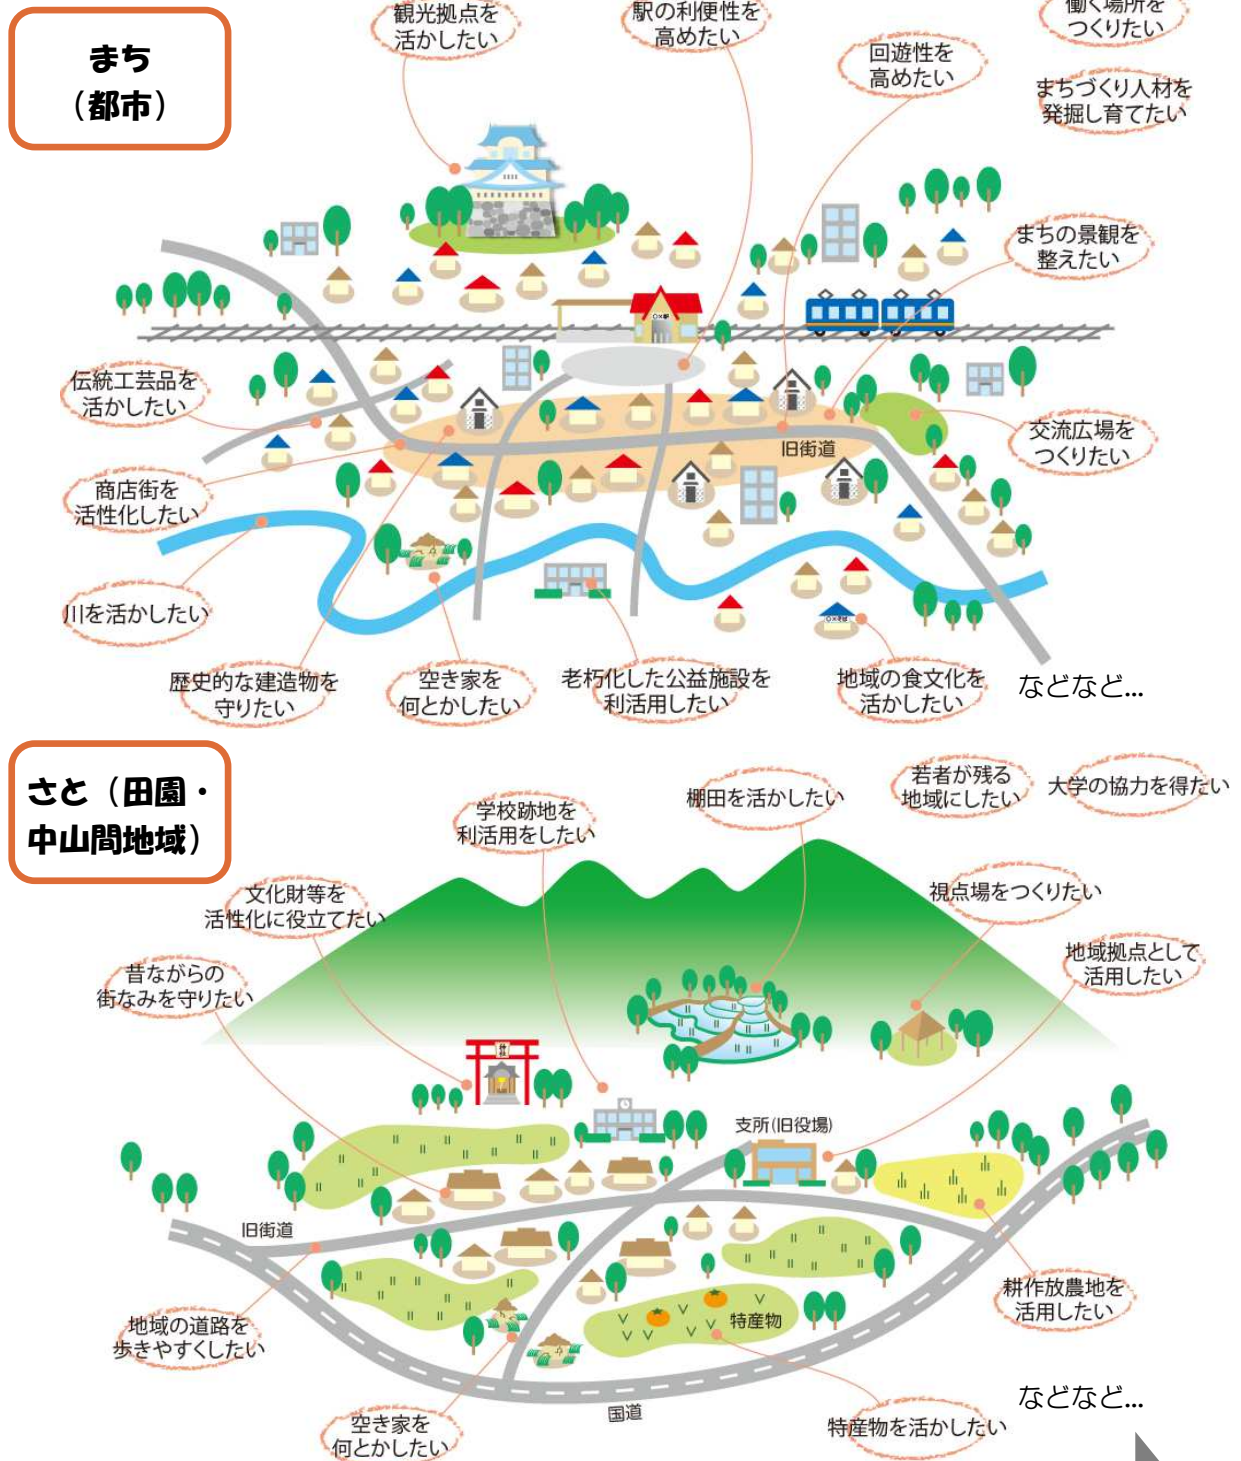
まち
（都市）

観光拠点を活かしたい

駅の利便性を高めたい

回遊性を高めたい

働く場所をつくりたい

まちづくり人材を発掘し育てたい

まちの景観を整えたい

伝統工芸品を活かしたい

交流広場をつくりたい

旧街道

商店街を活性化したい

川を活かしたい

歴史的な建造物を守りたい

空き家を何とかしたい

老朽化した公益施設を利活用したい

地域の食文化を活かしたい

などなど…

さと（田園・中山間地域）

学校跡地を利活用をしたい

棚田を活かしたい

若者が残る地域にしたい

大学の協力を得たい

文化財等を活性化に役立てたい

視点場をつくりたい

昔ながらの街なみを守りたい

地域拠点として活用したい

支所（旧役場）

旧街道

耕作放棄地を活用したい

地域の道路を歩きやすくしたい

特産物

空き家を何とかしたい

国道

特産物を活かしたい

などなど…